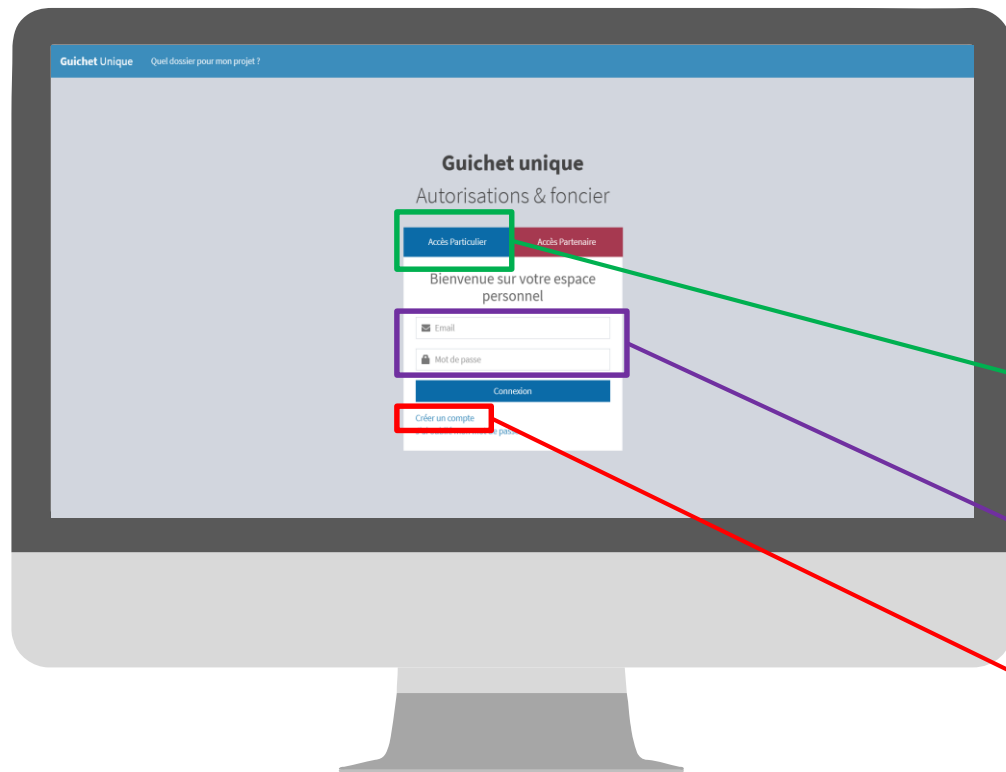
Guichet Unique Quel dossier pour mon projet ?

Guichet unique

Autorisations & foncier

Accès Particulier

Accès Partenaire

Bienvenue sur votre espace personnel

Email

Mot de passe

Connexion

Créer un compte

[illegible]